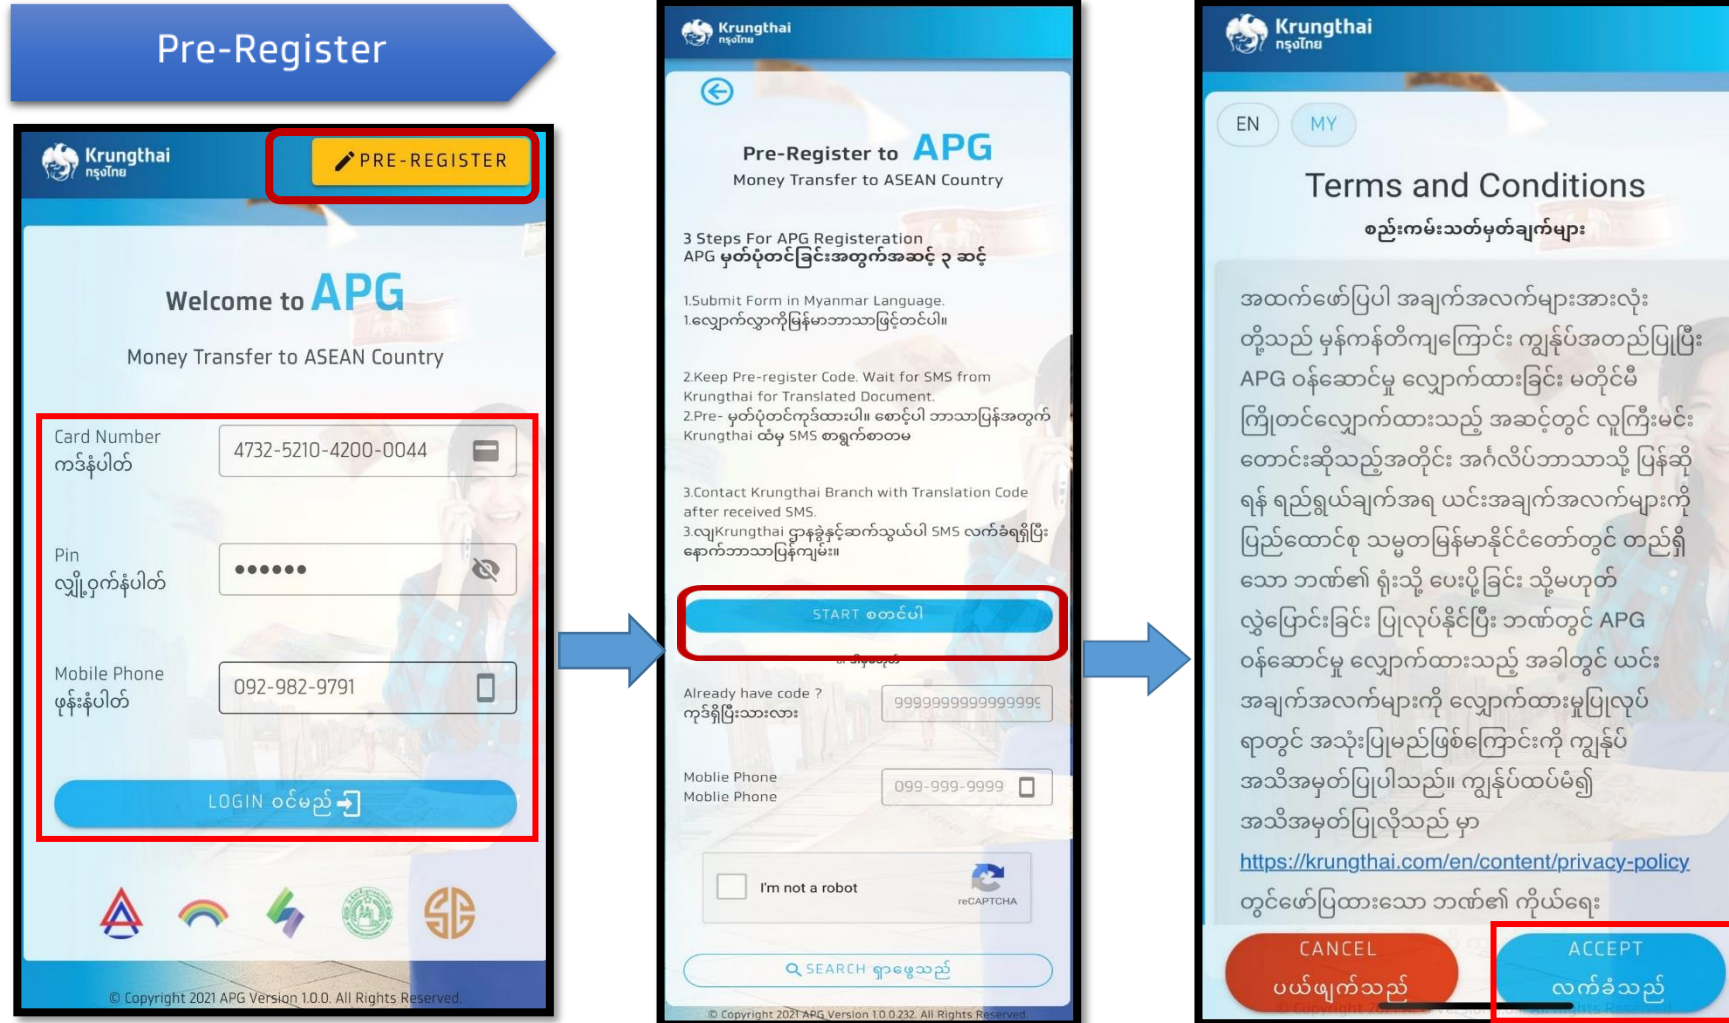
Pre-Register

Krungthai
กรุงไทย

PRE-REGISTER

Welcome to APG

Money Transfer to ASEAN Country

Card Number
ကဒ်နံပါတ်

4732-5210-4200-0044

Pin
လျှို့ဝှက်နံပါတ်

••••••

Mobile Phone
ဖုန်းနံပါတ်

092-982-9791

LOGIN ဝင်မည်

© Copyright 2021 APG Version 1.0.0. All Rights Reserved.

Krungthai
กรุงไทย

Pre-Register to APG
Money Transfer to ASEAN Country

3 Steps For APG Registeration
APG မှတ်ပုံတင်ခြင်းအတွက်အဆင့် ၃ ဆင့်

1.Submit Form in Myanmar Language.
1.လျှောက်လွှာကိုမြန်မာဘာသာဖြင့်တင်ပါ။

2.Keep Pre-register Code. Wait for SMS from Krungthai for Translated Document.
2.Pre- မှတ်ပုံတင်ကုဒ်ထားပါ။ စောင့်ပါ ဘာသာပြန်အတွက် Krungthai ထံမှ SMS စာရွက်စာတမ

3.Contact Krungthai Branch with Translation Code after received SMS.
3.လျှKrungthai ဌာနခွဲနှင့်ဆက်သွယ်ပါ SMS လက်ခံရရှိပြီး နောက်ဘာသာပြန်ကျမ်း။

START စတင်ပါ

Already have code ?
ကုဒ်ရှိပြီးသားလား

9999999999999

Moblie Phone
Moblie Phone

099-999-9999

I'm not a robot
reCAPTCHA

SEARCH ရှာဖွေသည်

© Copyright 2021 APG Version 1.0.0.232. All Rights Reserved.

Krungthai
กรุงไทย

EN MY

Terms and Conditions
စည်းကမ်းသတ်မှတ်ချက်များ

အထက်ဖော်ပြပါ အချက်အလက်များအားလုံး တို့သည် မှန်ကန်တိကျကြောင်း ကျွန်ုပ်အတည်ပြုပြီး APG ဝန်ဆောင်မှု လျှောက်ထားခြင်း မတိုင်မီ ကြိုတင်လျှောက်ထားသည့် အဆင့်တွင် လူကြီးမင်း တောင်းဆိုသည့်အတိုင်း အင်္ဂလိပ်ဘာသာသို့ ပြန်ဆိုရန် ရည်ရွယ်ချက်အရ ယင်းအချက်အလက်များကို ပြည်ထောင်စု သမ္မတမြန်မာနိုင်ငံတော်တွင် တည်ရှိသော ဘဏ်၏ ရုံးသို့ ပေးပို့ခြင်း သို့မဟုတ် လွှဲပြောင်းခြင်း ပြုလုပ်နိုင်ပြီး ဘဏ်တွင် APG ဝန်ဆောင်မှု လျှောက်ထားသည့် အခါတွင် ယင်း အချက်အလက်များကို လျှောက်ထားမှုပြုလုပ် ရာတွင် အသုံးပြုမည်ဖြစ်ကြောင်းကို ကျွန်ုပ် အသိအမှတ်ပြုပါသည်။ ကျွန်ုပ်ထပ်မံ၍ အသိအမှတ်ပြုလိုသည် မှာ https://krungthai.com/en/content/privacy-policy တွင်ဖော်ပြထားသော ဘဏ်၏ ကိုယ်ရေး

CANCEL
ပယ်ဖျက်သည်

ACCEPT
လက်ခံသည်